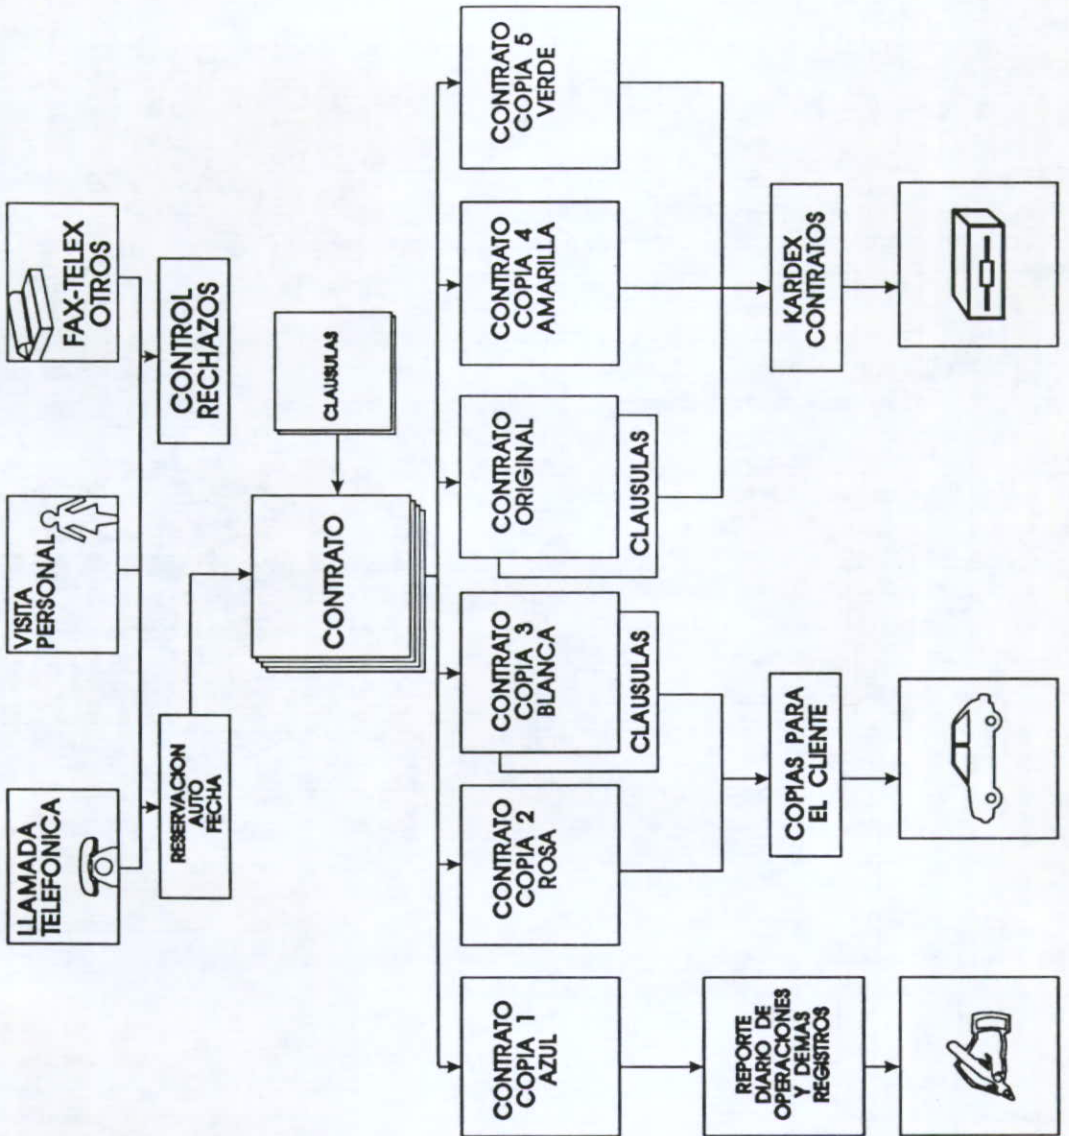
LLAMADA TELEFONICA

VISITA PERSONAL

FAX-TELEX OTROS

RESERVACION AUTO FECHA

CONTROL RECHAZOS

CLAUSULAS

CONTRATO

CONTRATO COPIA 1 AZUL

CONTRATO COPIA 2 ROSA

CONTRATO COPIA 3 BLANCA

CLAUSULAS

CONTRATO ORIGINAL

CLAUSULAS

CONTRATO COPIA 4 AMARILLA

CONTRATO COPIA 5 VERDE

REPORTE DIARIO DE OPERACIONES Y DEMAS REGISTROS

COPIAS PARA EL CLIENTE

KARDEX CONTRATOS